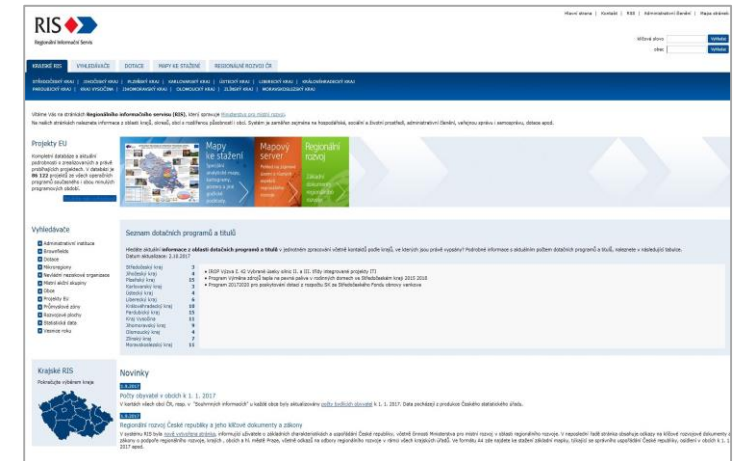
RIS
Regionální informační servis

Hlavní strana | Kontakt | RSS | Administrativní členění | Mapa stránek

Klíčové slovo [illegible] Vyhledat
obec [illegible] Vyhledat

KRAJSKÉ RIS | VYHLEDÁVAČE | DOTACE | MAPY KE STAŽENÍ | REGIONÁLNÍ ROZVOJ ČR

STŘEDOČESKÝ KRAJ | JIHOČESKÝ KRAJ | PLZEŇSKÝ KRAJ | KARLOVARSKÝ KRAJ | ÚSTECKÝ KRAJ | LIBERECKÝ KRAJ | KRÁLOVÉHRADECKÝ KRAJ
PARDUBICKÝ KRAJ | KRAJ VYSOČINA | JIHOMORAVSKÝ KRAJ | OLOMOUCKÝ KRAJ | ZLÍNSKÝ KRAJ | MORAVSKOSLEZSKÝ KRAJ

Vítáme Vás na stránkách Regionálního informačního servisu (RIS), který spravuje Ministerstvo pro místní rozvoj.
Na našich stránkách naleznete informace o oblasti krajů, obcí, obcí s rozšířenou působností i obcí. Systém je zaměřen zejména na hospodářské, sociální a životní prostředí, administrativní členění, veřejnou správu i samosprávu, dotace apod.

Projekty EU
Kompletní databáze a aktuální podrobnosti o zrealizovaných a právě probíhajících projektech. V databázi je 86 122 projektů ze všech operačních programů souvisejících s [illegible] programovým obdobím.

Mapy ke stažení
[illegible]

Mapový server
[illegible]

Regionální rozvoj
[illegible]

Vyhledávače
Administrativní instituce
Brownfields
Dotace
Mikroregiony
Nevládní neziskové organizace
Místní akční skupiny
Obce
Projekty EU
Průmyslové zóny
Rozvojové plochy
Statistická data
Vesnice roku

Seznam dotačních programů a titulů
Hledáte aktuální informace z oblasti dotačních programů a titulů v jednotném zpracování včetně kontaktů podle krajů, ve kterých jsou právě vypsány? Podrobné informace o aktuálním počtu dotačních programů a titulů, naleznete v následující tabulce.
Datum aktualizace: 2.10.2017

| | |
|---|---|
| Středočeský kraj | 3 |
| Jihočeský kraj | 4 |
| Plzeňský kraj | 15 |
| Karlovarský kraj | 3 |
| Ústecký kraj | 4 |
| Liberecký kraj | 6 |
| Královéhradecký kraj | 16 |
| Pardubický kraj | 15 |
| Kraj Vysočina | 11 |
| Jihomoravský kraj | 9 |
| Olomoucký kraj | 4 |
| Zlínský kraj | 7 |
| Moravskoslezský kraj | 11 |

IROP Výzva č. 42 Vybrané úseky silnic II. a III. třídy integrované projekty ITI
Program Výměna zdrojů tepla na pevná paliva v rodinných domech ve Středočeském kraji 2015 2018
Program 2017/2020 pro poskytování dotací z rozpočtu SK ze Středočeského Fondu obnovy venkova

Krajské RIS
Pokračujte výběrem kraje

Novinky
3.8.2017
Počty obyvatel v obcích k 1. 1. 2017
V kartách všech obcí ČR, resp. v "Souhrnných informacích" u každé obce byly aktualizovány počty bydlících obyvatel k 1. 1. 2017. Data pocházejí z produkce Českého statistického úřadu.

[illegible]
Regionální rozvoj České republiky a jeho klíčové dokumenty a zákony
V systému RIS byla nově vytvořena stránka, informující uživatele o základních charakteristikách a uspořádání České republiky, včetně Strategie Ministerstva pro místní rozvoj v oblasti regionálního rozvoje. V naposledy řadě stránka obsahuje odkazy na klíčové rozvojové dokumenty a zákony o podpoře regionálního rozvoje, krajích, obcích a hl. městě Praze, včetně odkazů na odbory regionálního rozvoje v rámci všech krajských úřadů. Ve formuláři 44 zde najdete ke stažení základní mapky, týkající se správního uspořádání České republiky, občané v obcích k 1. 1. 2017 apod.